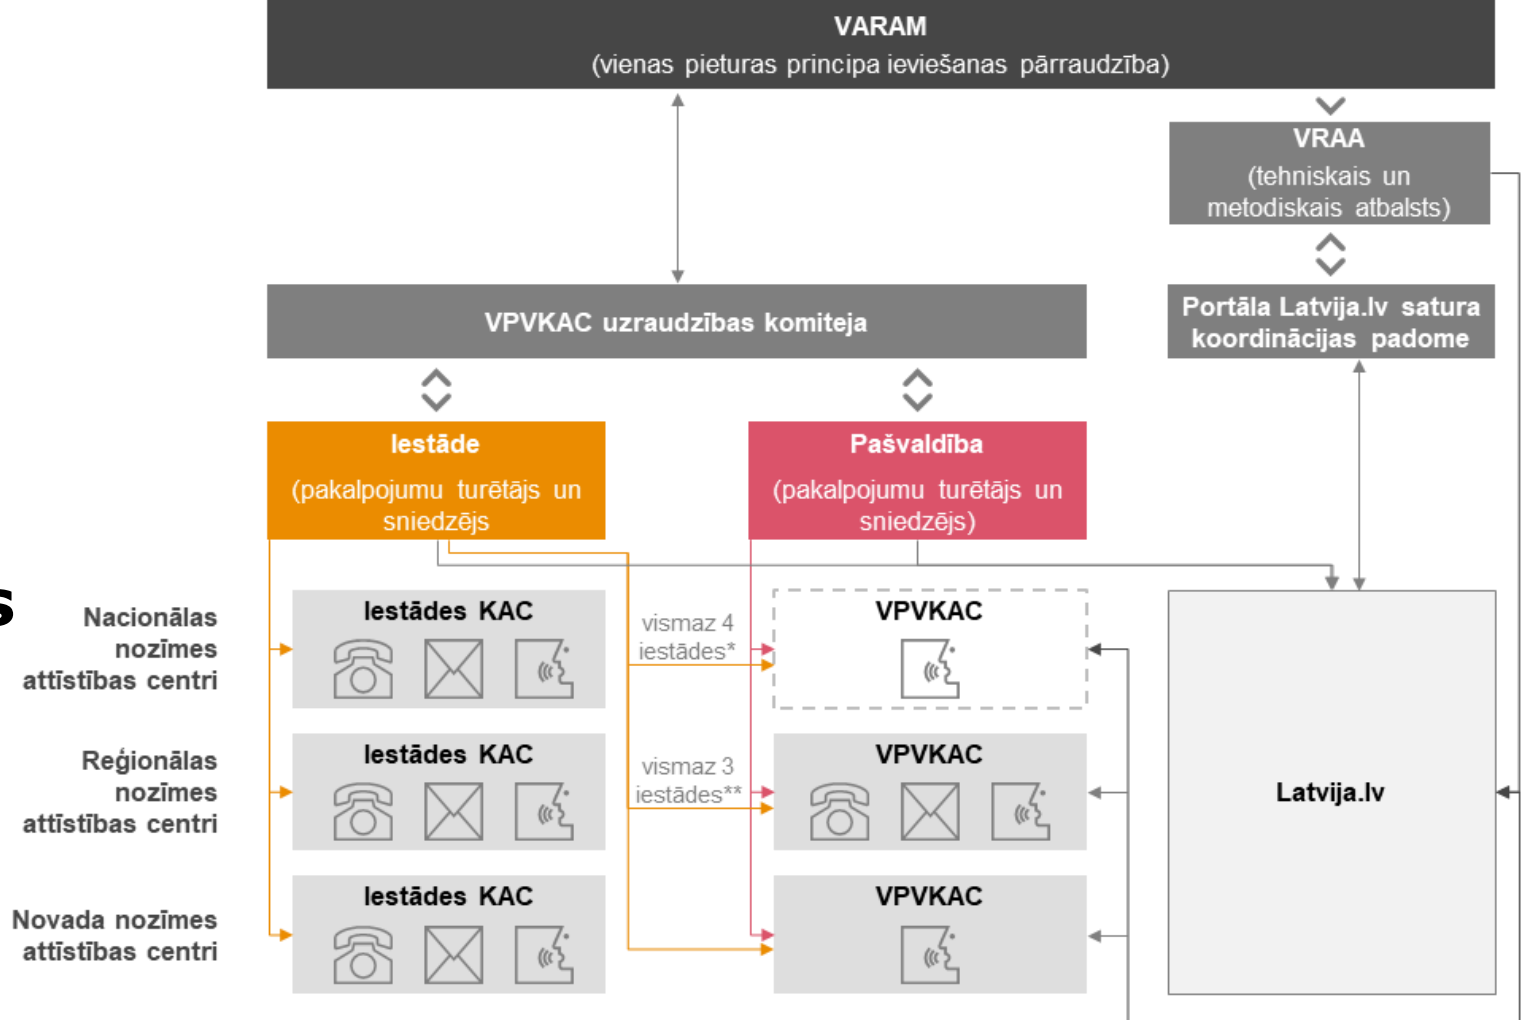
VARAM
(vienas pieturas principa ieviešanas pārraudzība)

VRAA
(tehniskais un metodiskais atbalsts)

Portāla Latvija.lv satura koordinācijas padome

VPVKAC uzraudzības komiteja

Iestāde
(pakalpojumu turētājs un sniedzējs)

Pašvaldība
(pakalpojumu turētājs un sniedzējs)

s

Nacionālas nozīmes attīstības centri

Iestādes KAC

vismaz 4 iestādes*

VPVKAC

Reģionālas nozīmes attīstības centri

Iestādes KAC

vismaz 3 iestādes**

VPVKAC

Latvija.lv

Novada nozīmes attīstības centri

Iestādes KAC

VPVKAC